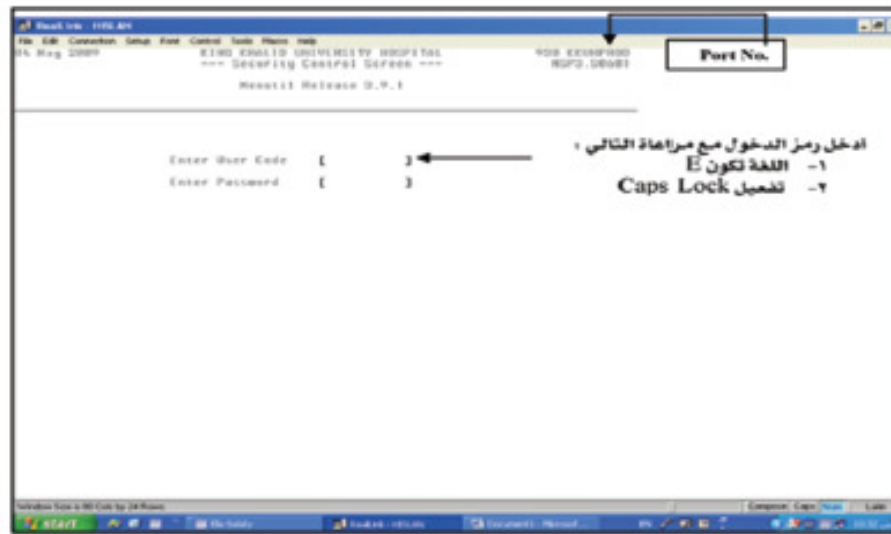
File Edit Connection Setup Font Control Tools Macro Help

04 Aug 2009 KING KHALID UNIVERSITY HOSPITAL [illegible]

--- Security Control Screen --- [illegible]

Medsit Release 3.7.1

Port No.

Enter User Code [ ]

Enter Password [ ]

ادخل رمز الدخول مع مراعاة التالي :

١- اللغة تكون E

٢- تفعيل Caps Lock

start

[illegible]